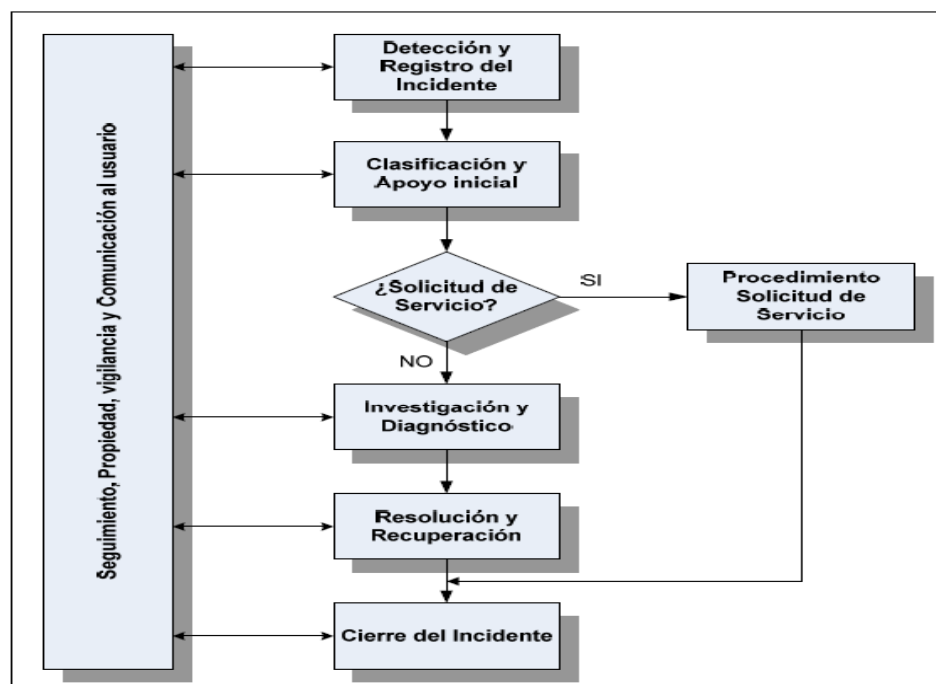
Seguimiento, Propiedad, vigilancia y Comunicación al usuario

Detección y Registro del Incidente

Clasificación y Apoyo inicial

¿Solicitud de Servicio?

SI

Procedimiento Solicitud de Servicio

NO

Investigación y Diagnóstico

Resolución y Recuperación

Cierre del Incidente